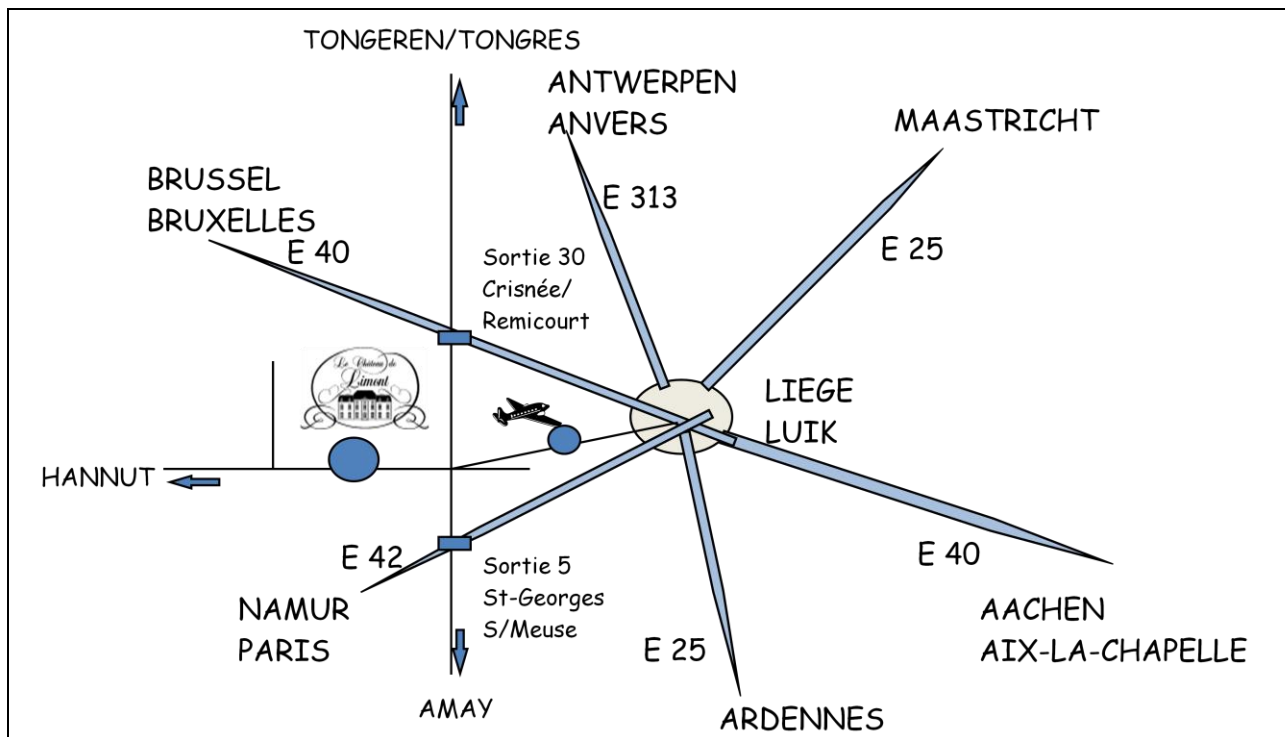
TONGEREN/TONGRES

ANTWERPEN
ANVERS

MAASTRICHT

BRUSSEL
BRUXELLES

E 313

E 40

Sortie 30
Crisnée/
Remicourt

E 25

Le Château de
Limont

LIEGE
LUIK

HANNUT

E 42

Sortie 5
St-Georges
S/Meuse

E 40

NAMUR
PARIS

E 25

AACHEN
AIX-LA-CHAPELLE

AMAY

ARDENNES